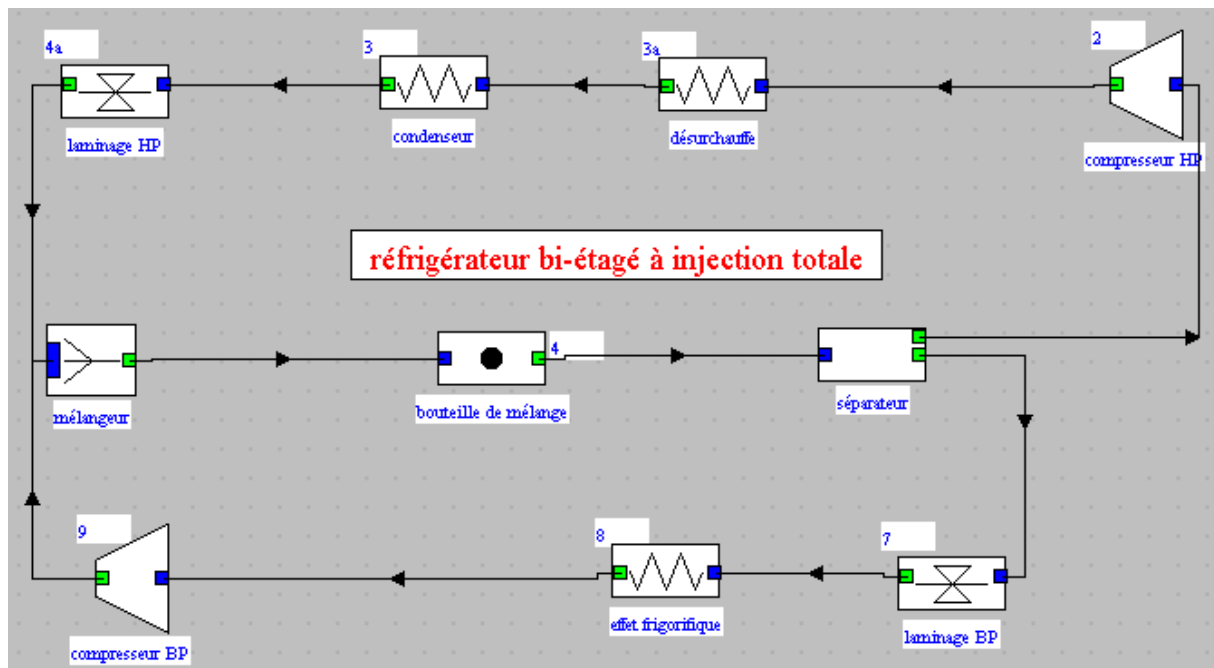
4a
laminage HP
3
condenseur
3a
désurchauffe
2
compresseur HP

réfrigérateur bi-étagé à injection totale

mélangeur
bouteille de mélange
4
séparateur

9
compresseur BP
8
effet frigorifique
7
laminage BP